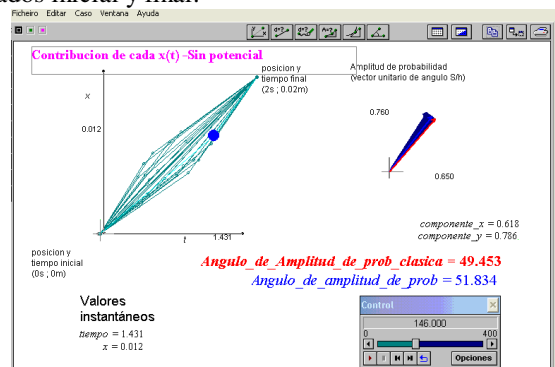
ados inicial y final.

Fichero Editar Caso Ventana Ayuda

Contribucion de cada x(t) -Sin potencial

x

0.012

posicion y tiempo final (2s ; 0.02m)

t

1.431

posicion y tiempo inicial (0s ; 0m)

Amplitud de probabilidad (vector unitario de angulo S/h)

0.760

0.650

componente_x = 0.618
componente_y = 0.786

Angulo_de_Amplitud_de_prob_clasica = 49.453
Angulo_de_amplitud_de_prob = 51.834

Valores instantáneos
tiempo = 1.431
x = 0.012

Control

146.000

0

400

Opciones